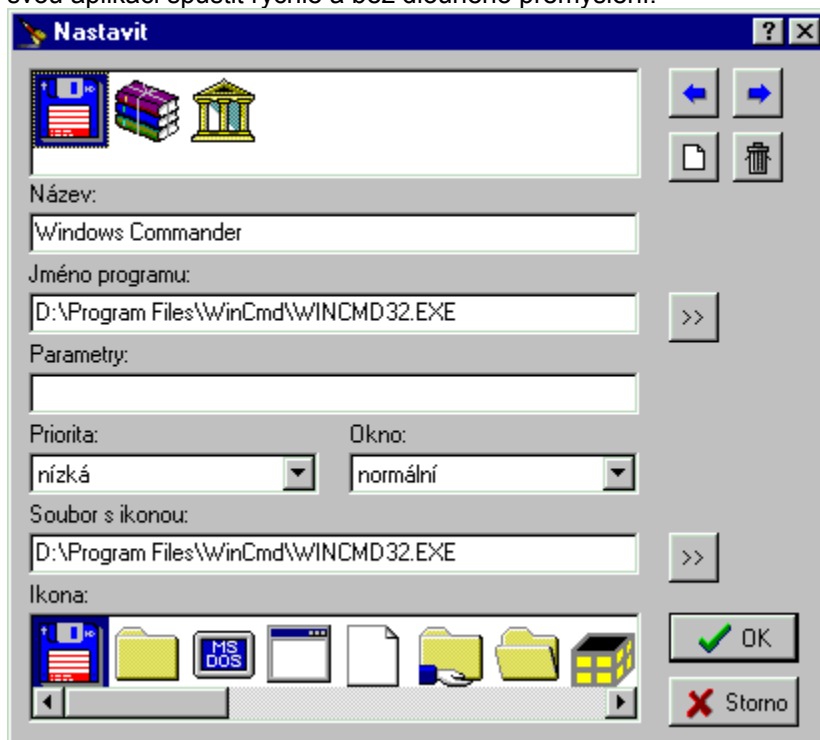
svou aplikaci spustit rychle a bez dlouhého přemýšlení.

Nastavit

?

Název:

Windows Commander

Jméno programu:

D:\Program Files\WinCmd\WINCMD32.EXE

>>

Parametry:

Priorita:

nízká

Okno:

normální

Soubor s ikonou:

D:\Program Files\WinCmd\WINCMD32.EXE

>>

Ikona:

MS DOS

OK

Storno